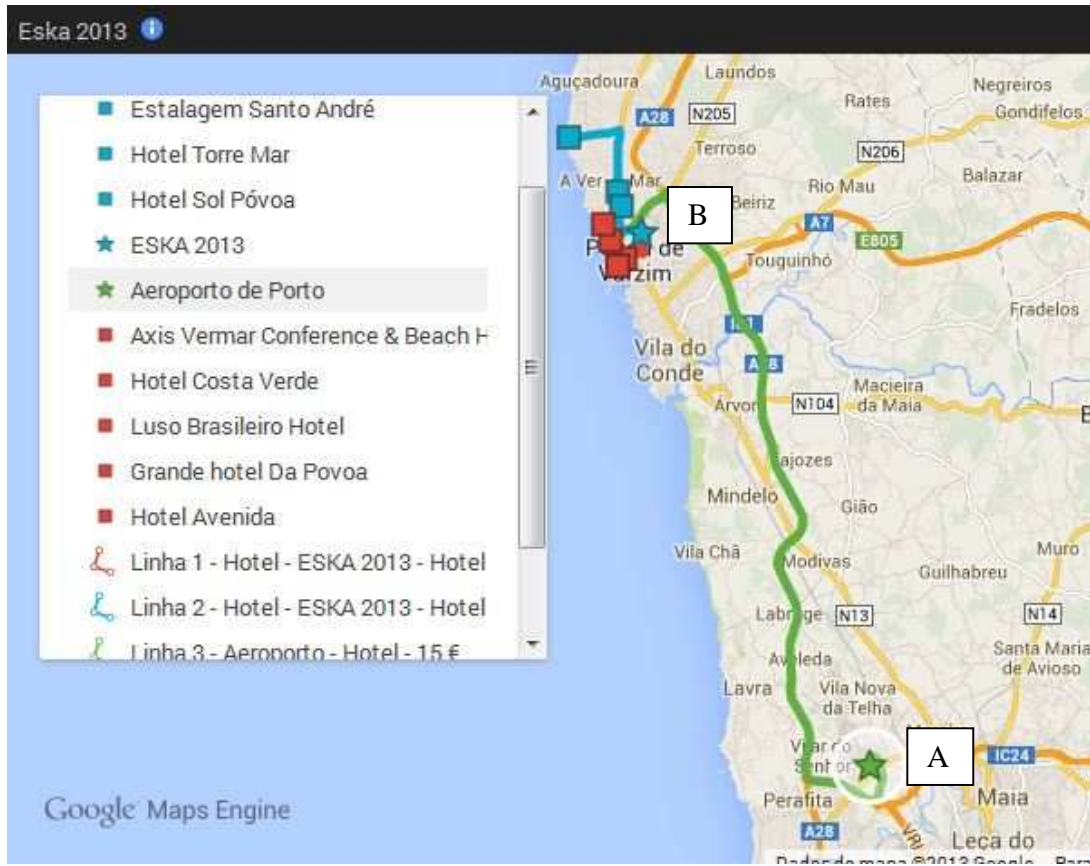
Eska 2013

Estalagem Santo André
Hotel Torre Mar
Hotel Sol Póvoa
ESKA 2013
Aeroporto de Porto
Axis Vermar Conference & Beach H
Hotel Costa Verde
Luso Brasileiro Hotel
Grande hotel Da Povoa
Hotel Avenida
Linha 1 - Hotel - ESKA 2013 - Hotel
Linha 2 - Hotel - ESKA 2013 - Hotel
Linha 3 - Aeroporto - Hotel - 15 €

Aguçadoura
Laundos
Rates
Negreiros
Gondifelos
A28
N205
Terroso
N206
A Ver-o-Mar
Rio Mau
Balazar
Beiriz
B
A7
E805
Póvoa de Varzim
Touguinhó
Fradelos
A28
Vila do Conde
Macieira da Maia
Árvore
N104
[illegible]ajozes
Mindelo
Gião
Vila Chã
Modivas
Muro
Guilhabreu
Labruge
N13
N14
Santa Maria de Avioso
Aveleda
Lavra
Vila Nova da Telha
Vila do Conde
A
IC24
Perafita
Maia
A28
Leça do
Google Maps Engine
Dados do mapa ©2013 Google